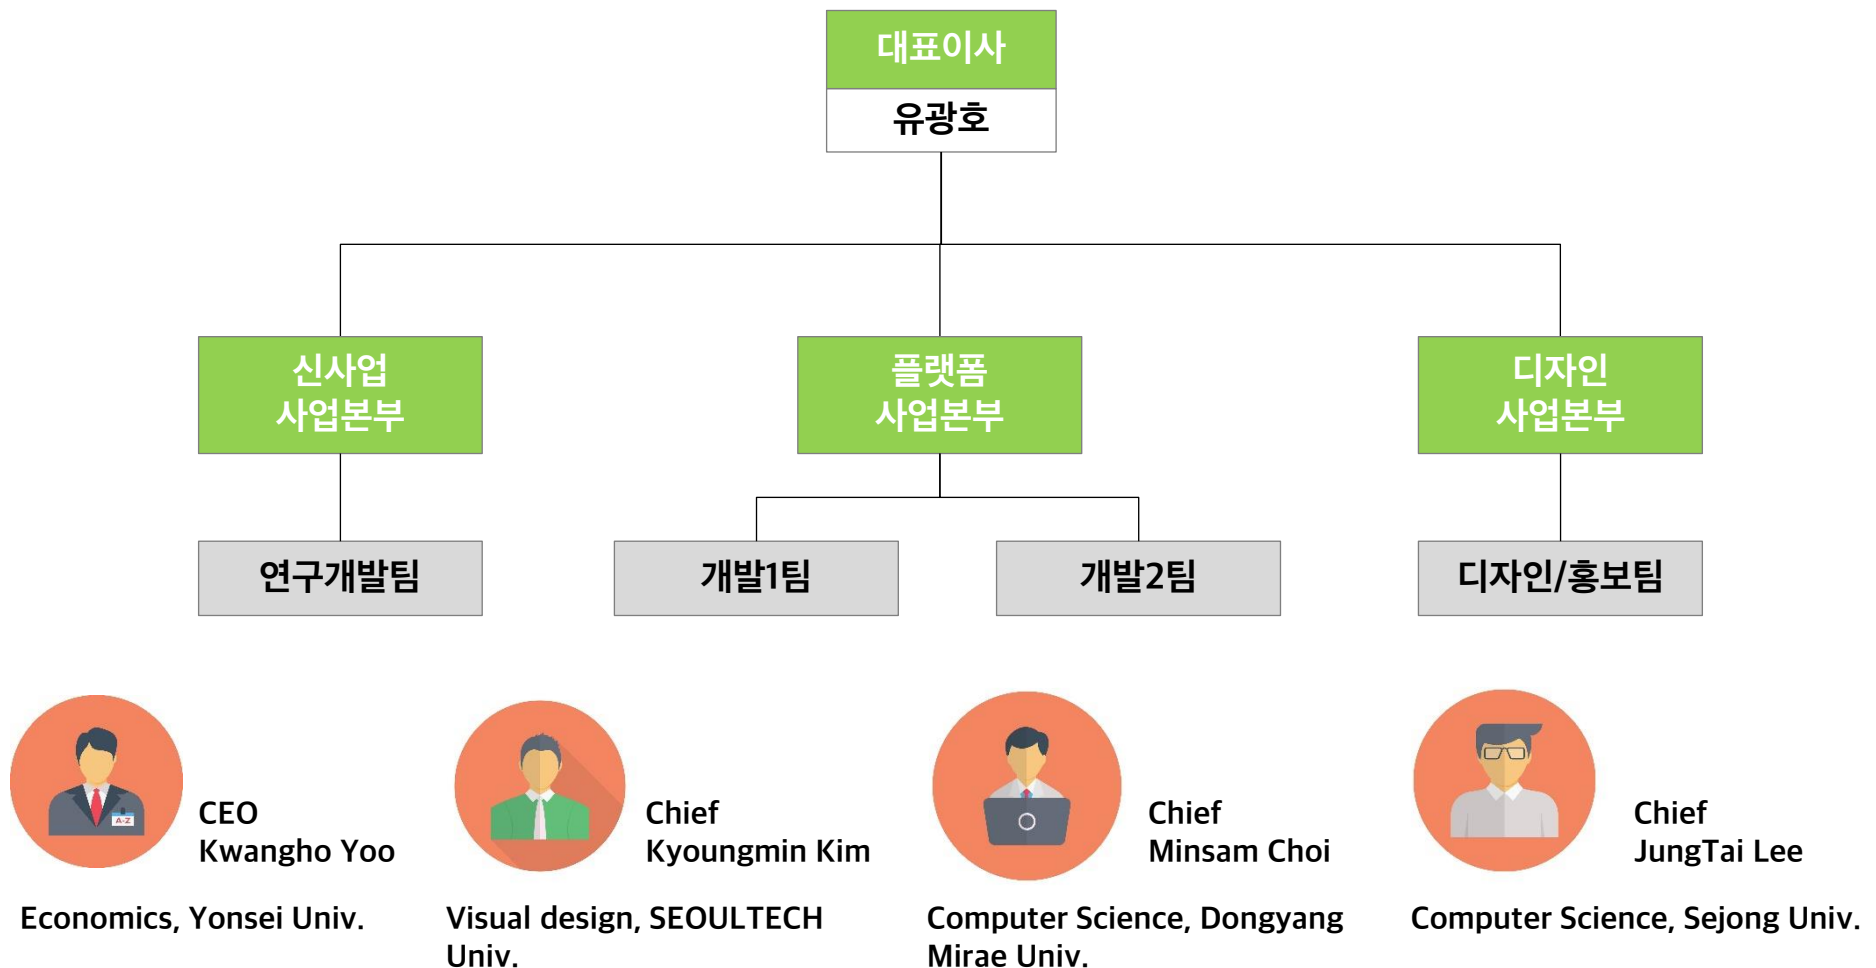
대표이사

유광호

신사업
사업본부

플랫폼
사업본부

디자인
사업본부

연구개발팀

개발1팀

개발2팀

디자인/홍보팀

A-Z

CEO
Kwangho Yoo

Economics, Yonsei Univ.

Chief
Kyoungmin Kim

Visual design, SEOULTECH Univ.

Chief
Minsam Choi

Computer Science, Dongyang Mirae Univ.

Chief
JungTai Lee

Computer Science, Sejong Univ.